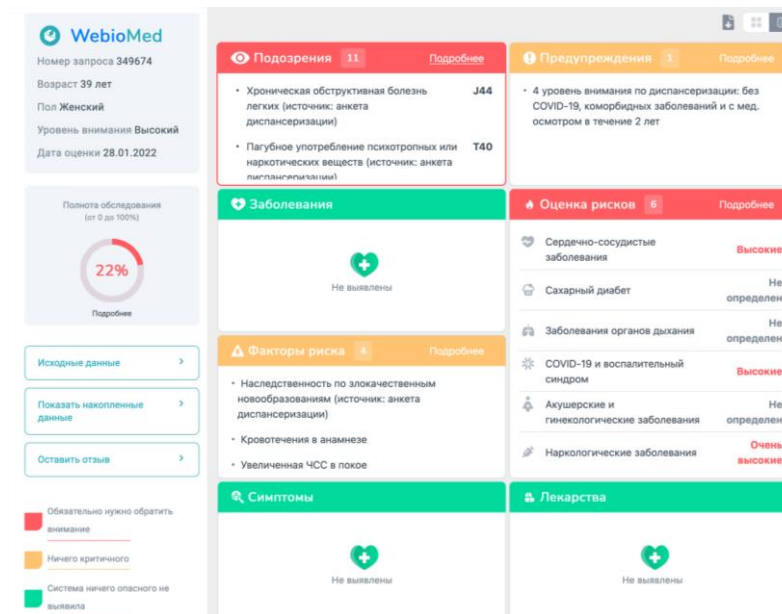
WebioMed

Номер запроса 349674
Возраст 39 лет
Пол Женский
Уровень внимания Высокий
Дата оценки 28.01.2022

Полнота обследования (от 0 до 100%)
22%
Подробнее

Исходные данные
Показать накопленные данные
Оставить отзыв

Обязательно нужно обратить внимание
Ничего критичного
Система ничего опасного не выявила

Подозрения 11 Подробнее
• Хроническая обструктивная болезнь легких (источник: анкета диспансеризации) J44
• Пагубное употребление психотропных или наркотических веществ (источник: анкета диспансеризации) T40

Предупреждения 1 Подробнее
• 4 уровень внимания по диспансеризации: без COVID-19, коморбидных заболеваний и с мед. осмотром в течение 2 лет

Заболевания
Не выявлены

Оценка рисков 6 Подробнее
Сердечно-сосудистые заболевания Высокие
Сахарный диабет Не определен
Заболевания органов дыхания Не определен
COVID-19 и воспалительный синдром Высокие
Акушерские и гинекологические заболевания Не определен
Наркологические заболевания Очень высокие

Факторы риска 4 Подробнее
• Наследственность по злокачественным новообразованиям (источник: анкета диспансеризации)
• Кровотечения в анамнезе
• Увеличенная ЧСС в покое

Симптомы
Не выявлены

Лекарства
Не выявлены